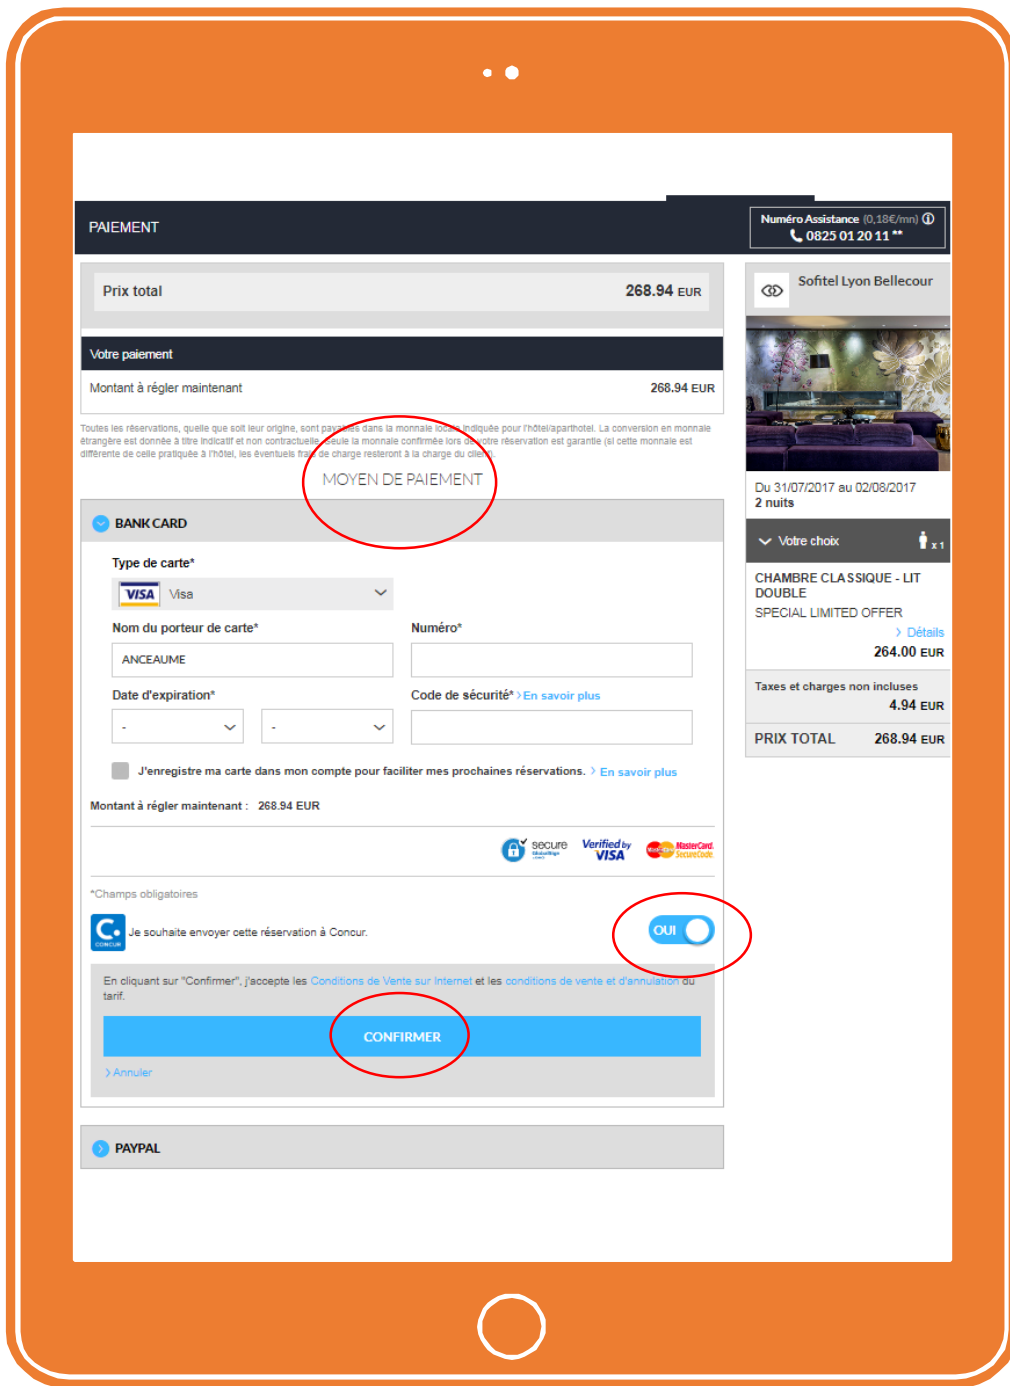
PAIEMENT

Numéro Assistance (0,18€/mn) ⓘ
0825 01 20 11 **

Prix total 268.94 EUR

Votre paiement

Montant à régler maintenant 268.94 EUR

Toutes les réservations, quelle que soit leur origine, sont payables dans la monnaie locale indiquée pour l'hôtel/aparthotel. La conversion en monnaie étrangère est donnée à titre indicatif et non contractuelle. Seule la monnaie confirmée lors de votre réservation est garantie (si cette monnaie est différente de celle pratiquée à l'hôtel, les éventuels frais de charge resteront à la charge du client).

MOYEN DE PAIEMENT

BANK CARD

Type de carte*

VISA Visa

Nom du porteur de carte*

ANCEAUME

Numéro*

Date d'expiration*

-

-

Code de sécurité* › En savoir plus

J'enregistre ma carte dans mon compte pour faciliter mes prochaines réservations. › En savoir plus

Montant à régler maintenant : 268.94 EUR

secure Verified by VISA MasterCard SecureCode

*Champs obligatoires

Je souhaite envoyer cette réservation à Concur.

OUI

En cliquant sur "Confirmer", j'accepte les Conditions de Vente sur Internet et les conditions de vente et d'annulation du tarif.

CONFIRMER

› Annuler

PAYPAL

Sofitel Lyon Bellecour

Du 31/07/2017 au 02/08/2017
2 nuits

Votre choix x 1

CHAMBRE CLASSIQUE - LIT DOUBLE
SPECIAL LIMITED OFFER

› Détails

264.00 EUR

Taxes et charges non incluses
4.94 EUR

PRIX TOTAL 268.94 EUR